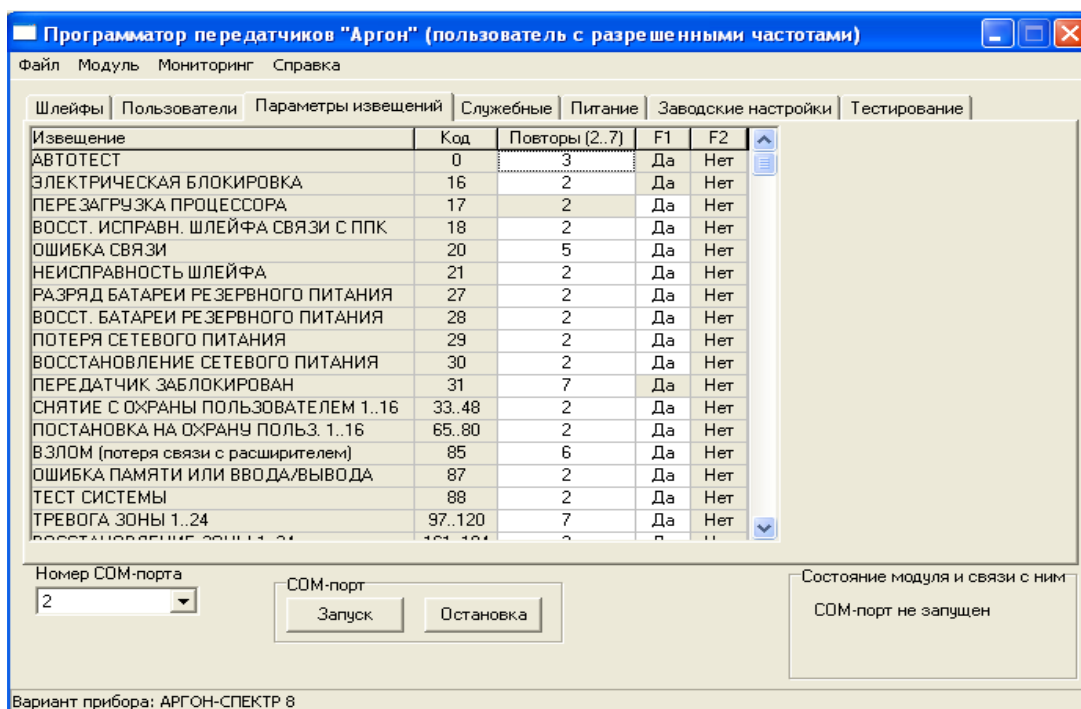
Программатор передатчиков "Аргон" (пользователь с разрешенными частотами)

Файл Модуль Мониторинг Справка

Шлейфы | Пользователи | Параметры извещений | Служебные | Питание | Заводские настройки | Тестирование

| Извещение | Код | Повторы (2..7) | F1 | F2 |
|---|---|---|---|---|
| АВТОТЕСТ | 0 | 3 | Да | Нет |
| ЭЛЕКТРИЧЕСКАЯ БЛОКИРОВКА | 16 | 2 | Да | Нет |
| ПЕРЕЗАГРУЗКА ПРОЦЕССОРА | 17 | 2 | Да | Нет |
| ВОССТ. ИСПРАВН. ШЛЕЙФА СВЯЗИ С ППК | 18 | 2 | Да | Нет |
| ОШИБКА СВЯЗИ | 20 | 5 | Да | Нет |
| НЕИСПРАВНОСТЬ ШЛЕЙФА | 21 | 2 | Да | Нет |
| РАЗРЯД БАТАРЕИ РЕЗЕРВНОГО ПИТАНИЯ | 27 | 2 | Да | Нет |
| ВОССТ. БАТАРЕИ РЕЗЕРВНОГО ПИТАНИЯ | 28 | 2 | Да | Нет |
| ПОТЕРЯ СЕТЕВОГО ПИТАНИЯ | 29 | 2 | Да | Нет |
| ВОССТАНОВЛЕНИЕ СЕТЕВОГО ПИТАНИЯ | 30 | 2 | Да | Нет |
| ПЕРЕДАТЧИК ЗАБЛОКИРОВАН | 31 | 7 | Да | Нет |
| СНЯТИЕ С ОХРАНЫ ПОЛЬЗОВАТЕЛЕМ 1..16 | 33..48 | 2 | Да | Нет |
| ПОСТАНОВКА НА ОХРАНУ ПОЛЬЗ. 1..16 | 65..80 | 2 | Да | Нет |
| ВЗЛОМ (потеря связи с расширителем) | 85 | 6 | Да | Нет |
| ОШИБКА ПАМЯТИ ИЛИ ВВОДА/ВЫВОДА | 87 | 2 | Да | Нет |
| ТЕСТ СИСТЕМЫ | 88 | 2 | Да | Нет |
| ТРЕВОГА ЗОНЫ 1..24 | 97..120 | 7 | Да | Нет |
| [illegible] | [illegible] | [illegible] | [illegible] | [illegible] |

Номер COM-порта
2

COM-порт
Запуск
Остановка

Состояние модуля и связи с ним
COM-порт не запущен

Вариант прибора: АРГОН-СПЕКТР 8